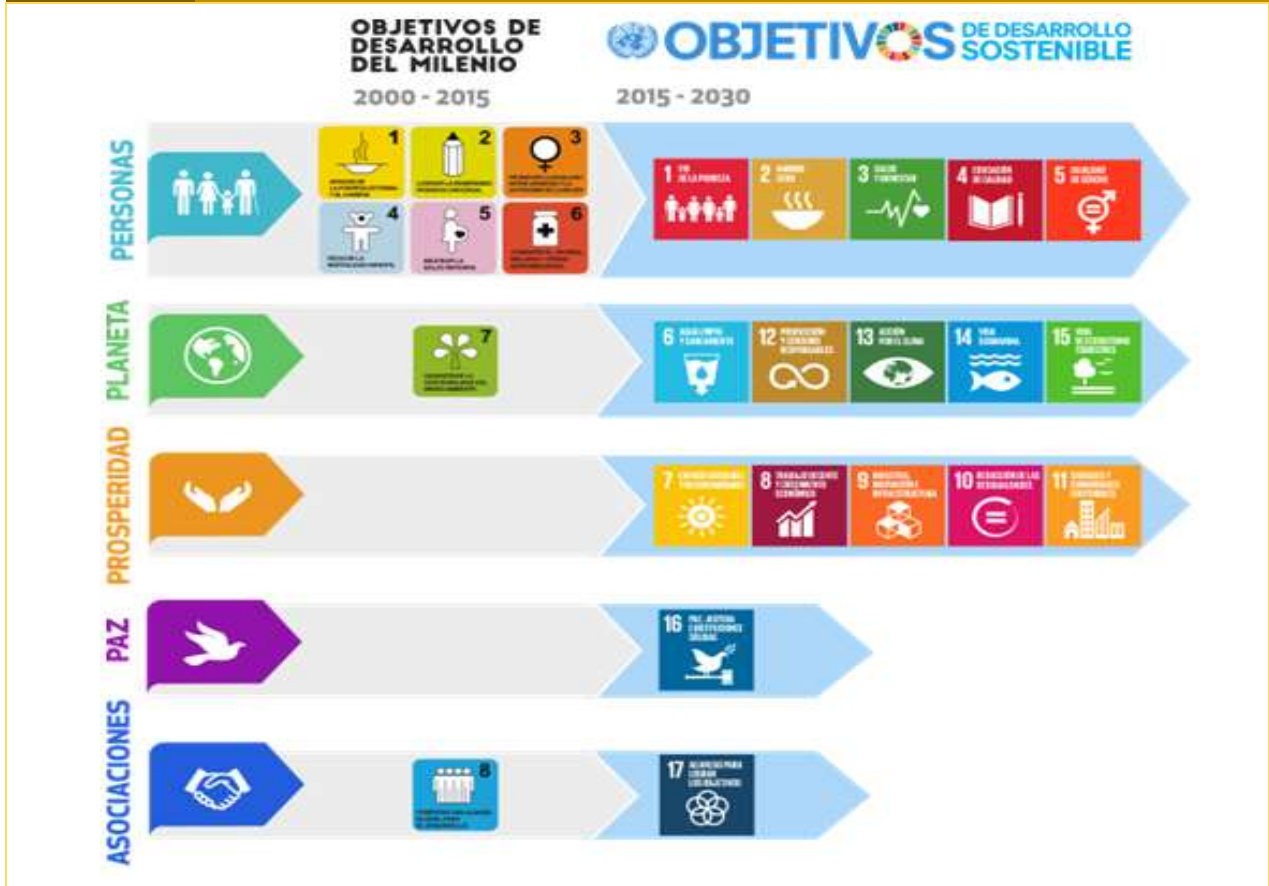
OBJETIVOS DE DESARROLLO DEL MILENIO

2000 - 2015

OBJETIVOS DE DESARROLLO SOSTENIBLE

2015 - 2030

PERSONAS

1 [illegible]
2 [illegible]
3 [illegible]
4 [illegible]
5 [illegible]
6 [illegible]

1 FIN DE LA POBREZA
2 HAMBRE CERO
3 SALUD Y BIENESTAR
4 EDUCACIÓN DE CALIDAD
5 IGUALDAD DE GÉNERO

PLANETA

7 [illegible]

6 AGUA LIMPIA Y SANEAMIENTO
12 PRODUCCIÓN Y CONSUMO RESPONSABLES
13 ACCIÓN POR EL CLIMA
14 VIDA SUBMARINA
15 VIDA DE ECOSISTEMAS TERRESTRES

PROSPERIDAD

7 ENERGÍA ASEQUIBLE Y NO CONTAMINANTE
8 TRABAJO DECENTE Y CRECIMIENTO ECONÓMICO
9 INDUSTRIA, INNOVACIÓN E INFRAESTRUCTURA
10 REDUCCIÓN DE LAS DESIGUALDADES
11 CIUDADES Y COMUNIDADES SOSTENIBLES

PAZ

16 PAZ, JUSTICIA E INSTITUCIONES SÓLIDAS

ASOCIACIONES

8 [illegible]

17 ALIANZAS PARA LOGRAR LOS OBJETIVOS